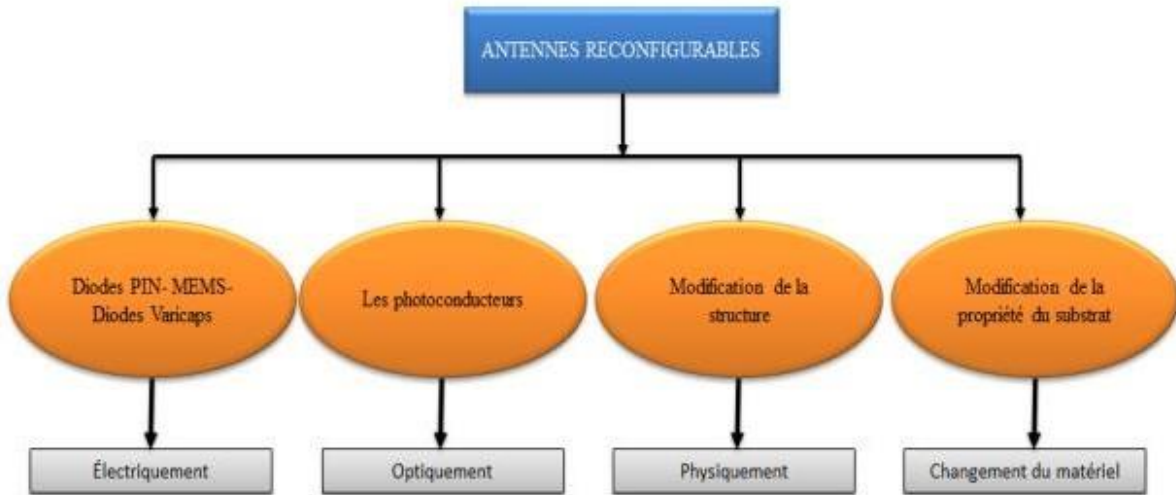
ANTENNES RECONFIGURABLES

Diodes PIN- MEMS-Diodes Varicaps

Les photoconducteurs

Modification de la structure

Modification de la propriété du substrat

Électriquement

Optiquement

Physiquement

Changement du matériel